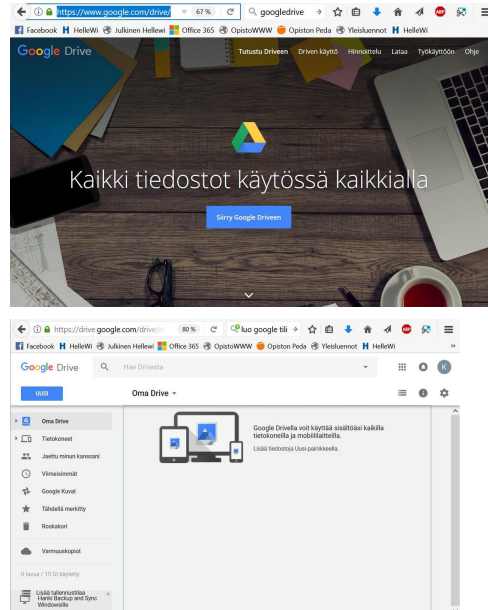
https://www.google.com/drive/ 67 % googledrive

Facebook HelleWi Julkinen Hellewi Office 365 OpistoWWW Opiston Peda Yleisluennot HelleWi

Google Drive

Tutustu Driveen Driven käyttö Hinnoittelu Lataa Työkäyttöön Ohje

Kaikki tiedostot käytössä kaikkialla

Siirry Google Driveen

https://drive.google.com/drive/ 80 % luo google tili

Facebook HelleWi Julkinen Hellewi Office 365 OpistoWWW Opiston Peda Yleisluennot HelleWi

Google Drive Hae Drivesta

UUSI

Oma Drive

Oma Drive
Tietokoneet
Jaettu minun kanssani
Viimeisimmät
Google Kuvat
Tähdellä merkitty
Roskakori

Varmuuskopiot

0 tavua / 15 Gt käytetty

Lisää tallennustilaa
Hanki Backup and Sync Windowsille

Google Drivella voit käyttää sisältöäsi kaikilla tietokoneilla ja mobiililaitteilla.
Lisää tiedostoja Uusi-painikkeella.